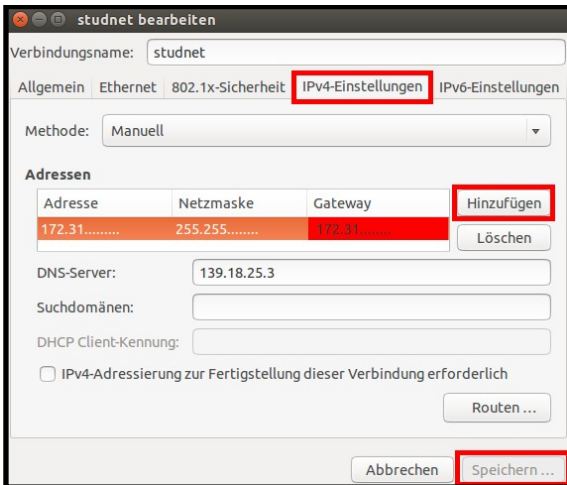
studnet bearbeiten

Verbindungsname: studnet

Allgemein | Ethernet | 802.1x-Sicherheit | IPv4-Einstellungen | IPv6-Einstellungen

Methode: Manuell

Adressen

| Adresse | Netzmaske | Gateway |
|---|---|---|
| 172.31........ | 255.255........ | 172.31........ |

Hinzufügen

Löschen

DNS-Server: 139.18.25.3

Suchdomänen:

DHCP Client-Kennung:

IPv4-Adressierung zur Fertigstellung dieser Verbindung erforderlich

Routen ...

Abbrechen

Speichern ...